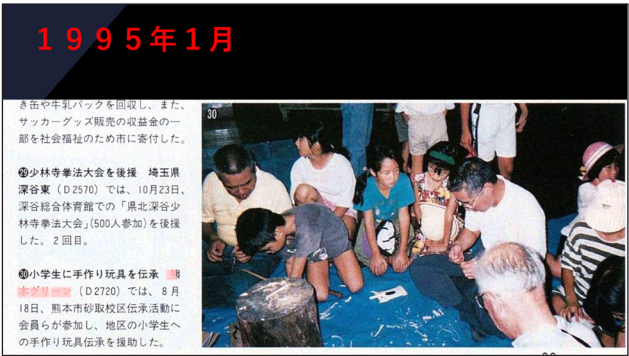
１９９５年１月

き缶や牛乳パックを回収し、また、サッカーグッズ販売の収益金の一部を社会福祉のため市に寄付した。

㉙少林寺拳法大会を後援　埼玉県深谷東（Ｄ2570）では、10月23日、深谷総合体育館での「県北深谷少林寺拳法大会」(500人参加）を後援した。２回目。

㉚小学生に手作り玩具を伝承　熊本グリーン（Ｄ2720）では、８月18日、熊本市砂取校区伝承活動に会員らが参加し、地区の小学生への手作り玩具伝承を援助した。

30